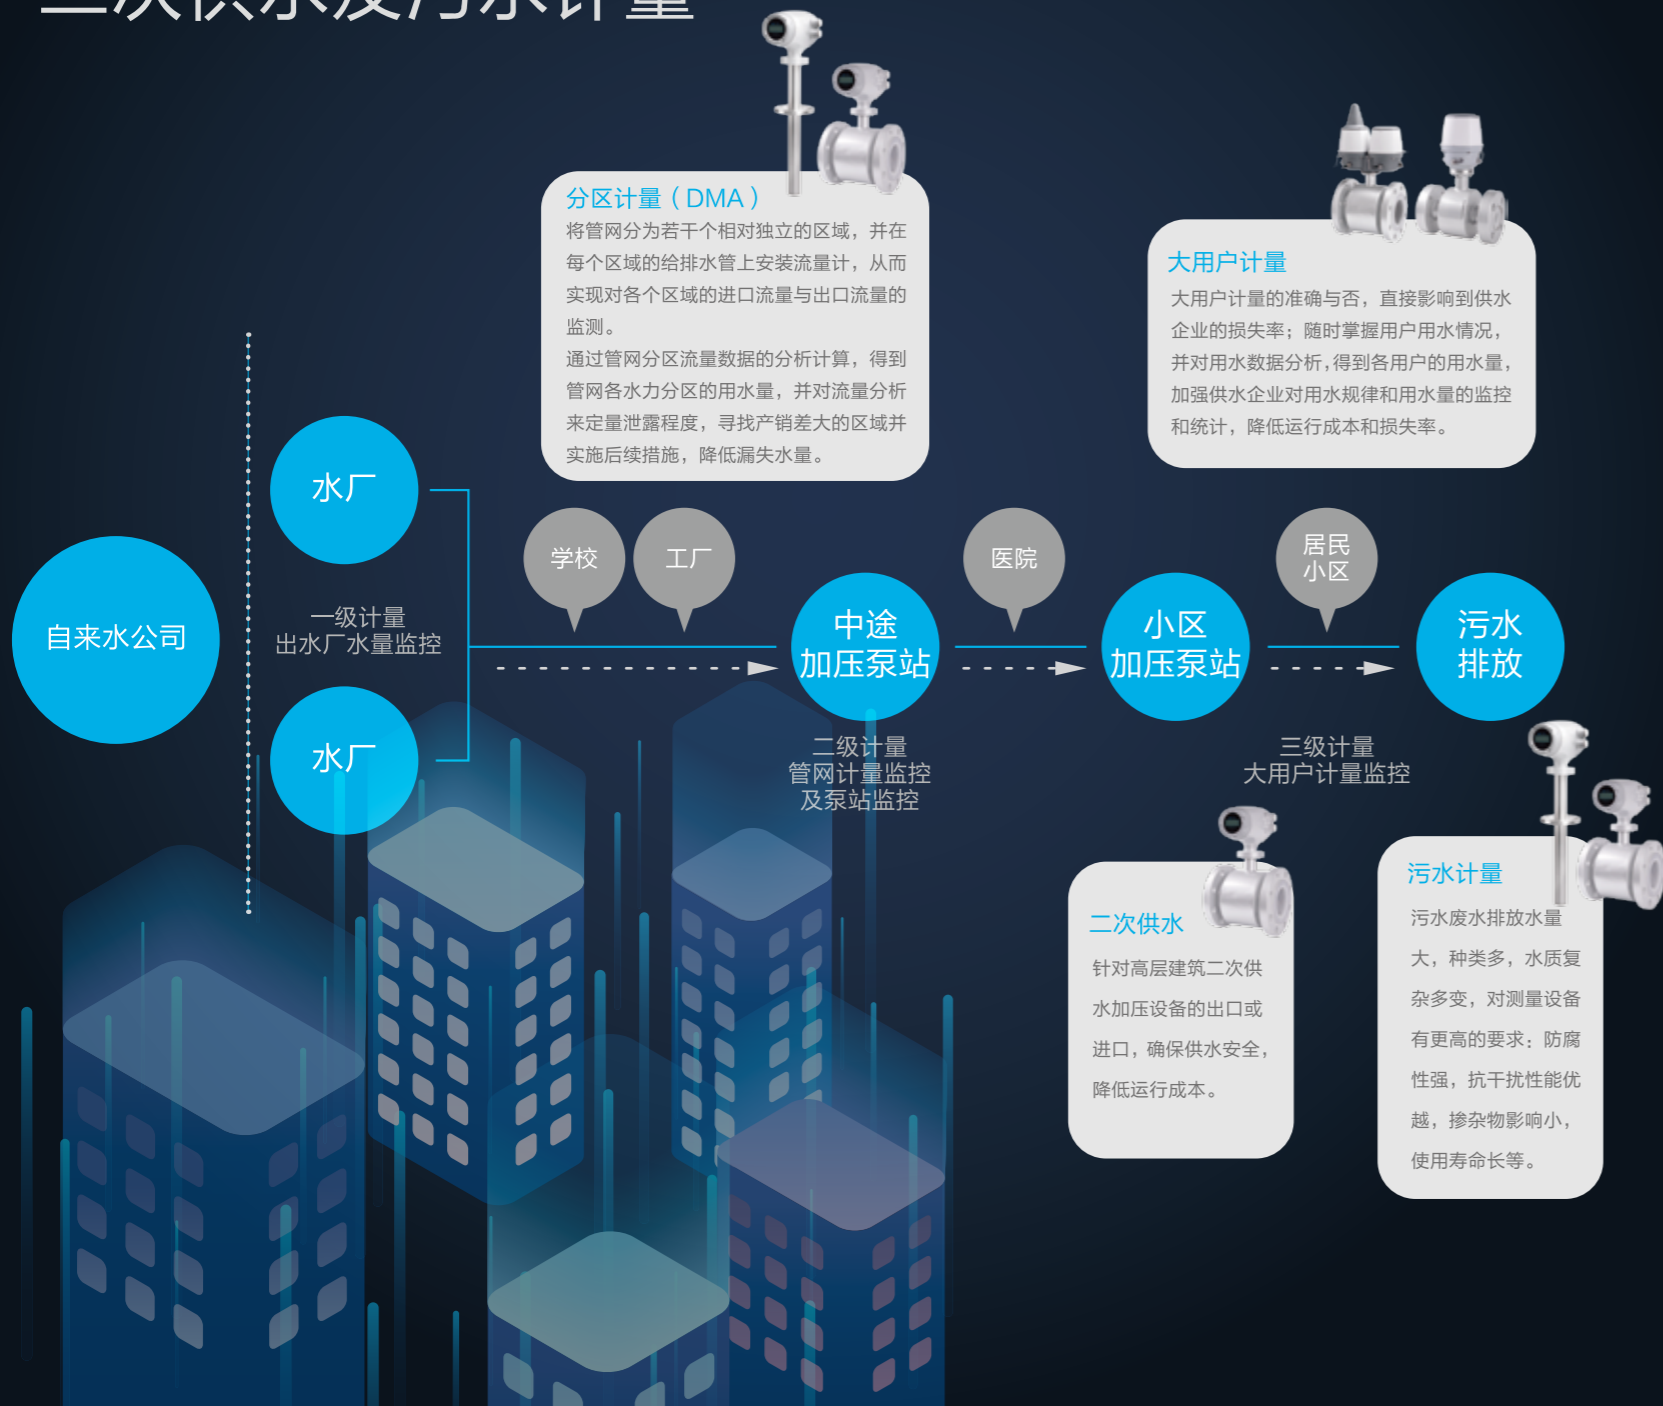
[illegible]

分区计量（DMA）
将管网分为若干个相对独立的区域，并在每个区域的给排水管上安装流量计，从而实现对各个区域的进口流量与出口流量的监测。
通过管网分区流量数据的分析计算，得到管网各水力分区的用水量，并对流量分析来定量泄露程度，寻找产销差大的区域并实施后续措施，降低漏失水量。

大用户计量
大用户计量的准确与否，直接影响到供水企业的损失率；随时掌握用户用水情况，并对用水数据分析，得到各用户的用水量，加强供水企业对用水规律和用水量的监控和统计，降低运行成本和损失率。

自来水公司

水厂

水厂

一级计量
出水厂水量监控

学校

工厂

中途
加压泵站

医院

小区
加压泵站

居民
小区

污水
排放

二级计量
管网计量监控
及泵站监控

三级计量
大用户计量监控

二次供水
针对高层建筑二次供水加压设备的出口或进口，确保供水安全，降低运行成本。

污水计量
污水废水排放水量大，种类多，水质复杂多变，对测量设备有更高的要求：防腐性强，抗干扰性能优越，掺杂物影响小，使用寿命长等。